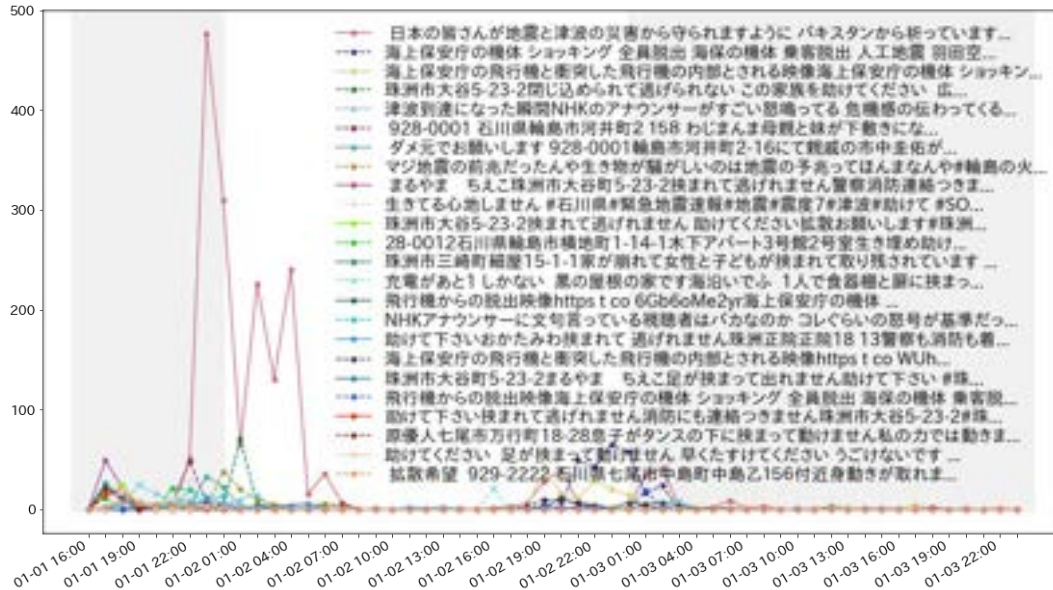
500
400
300
200
100
0

日本の皆さんが地震と津波の災害から守られますように パキスタンから祈っています...
海上保安庁の機体 ショッキング 全員脱出 海保の機体 乗客脱出 人工地震 羽田空...
海上保安庁の飛行機と衝突した飛行機の内部とされる映像海上保安庁の機体 ショッキン...
珠洲市大谷5-23-2閉じ込められて逃げられない この家族を助けてください 広...
津波到達になった瞬間NHKのアナウンサーがすごい怒鳴ってる 危機感の伝わってくる...
928-0001 石川県輪島市河井町2 158 わじまんま母親と妹が下敷きにな...
ダメ元でお願いします 928-0001輪島市河井町2-16にて親戚の市中圭佑が...
マジ地震の前兆だったんや生き物が騒がしいのは地震の予兆ってほんまなんや#輪島の火...
まるやま ちえこ珠洲市大谷町5-23-2挟まれて逃げれません警察消防連絡つきま...
生きてる心地しません #石川県#緊急地震速報#地震#震度7#津波#助けて #SO...
珠洲市大谷5-23-2挟まれて逃げれません 助けてください拡散お願いします#珠洲...
28-0012石川県輪島市横地町1-14-1木下アパート3号館2号室生き埋め助け...
珠洲市三崎町細屋15-1-1家が崩れて女性と子どもが挟まれて取り残されています ...
充電があと1 しかない 黒の屋根の家です海沿いでふ 1人で食器棚と扉に挟まっ...
飛行機からの脱出映像https t co 6Gb6oMe2yr海上保安庁の機体 ...
NHKアナウンサーに文句言っている視聴者はバカなのか コレぐらいの怒号が基準だっ...
助けて下さいおかたみわ挟まれて 逃げれません珠洲正院正院18 13警察も消防も着...
海上保安庁の飛行機と衝突した飛行機の内部とされる映像https t co WUh...
珠洲市大谷町5-23-2まるやま ちえこ足が挟まって出れません助けて下さい #珠...
飛行機からの脱出映像海上保安庁の機体 ショッキング 全員脱出 海保の機体 乗客脱...
助けて下さい挟まれて逃げれません消防にも連絡つきません珠洲市大谷5-23-2#珠...
原優人七尾市万行町18-28息子がタンスの下に挟まって動けません私の力では動きま...
助けてください 足が挟まって動けません 早くたすけてください うごけないです ...
拡散希望 929-2222 石川県七尾市中島町中島乙156付近身動きが取れま...

01-01 16:00
01-01 19:00
01-01 22:00
01-02 01:00
01-02 04:00
01-02 07:00
01-02 10:00
01-02 13:00
01-02 16:00
01-02 19:00
01-02 22:00
01-03 01:00
01-03 04:00
01-03 07:00
01-03 10:00
01-03 13:00
01-03 16:00
01-03 19:00
01-03 22:00